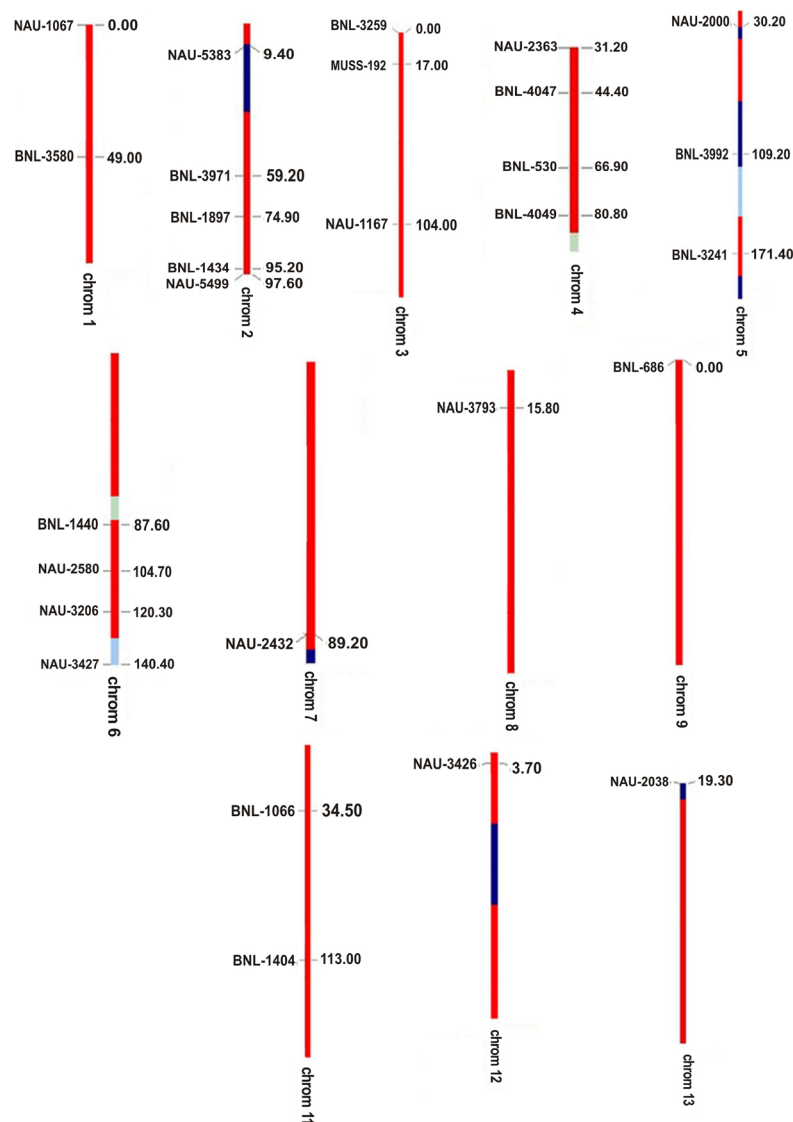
NAU-1067 0.00
BNL-3580 49.00
chrom 1

NAU-5383 9.40
BNL-3971 59.20
BNL-1897 74.90
BNL-1434 95.20
NAU-5499 97.60
chrom 2

BNL-3259 0.00
MUSS-192 17.00
NAU-1167 104.00
chrom 3

NAU-2363 31.20
BNL-4047 44.40
BNL-530 66.90
BNL-4049 80.80
chrom 4

NAU-2000 30.20
BNL-3992 109.20
BNL-3241 171.40
chrom 5

BNL-1440 87.60
NAU-2580 104.70
NAU-3206 120.30
NAU-3427 140.40
chrom 6

NAU-2432 89.20
chrom 7

NAU-3793 15.80
chrom 8

BNL-686 0.00
chrom 9

BNL-1066 34.50
BNL-1404 113.00
chrom 11

NAU-3426 3.70
chrom 12

NAU-2038 19.30
chrom 13